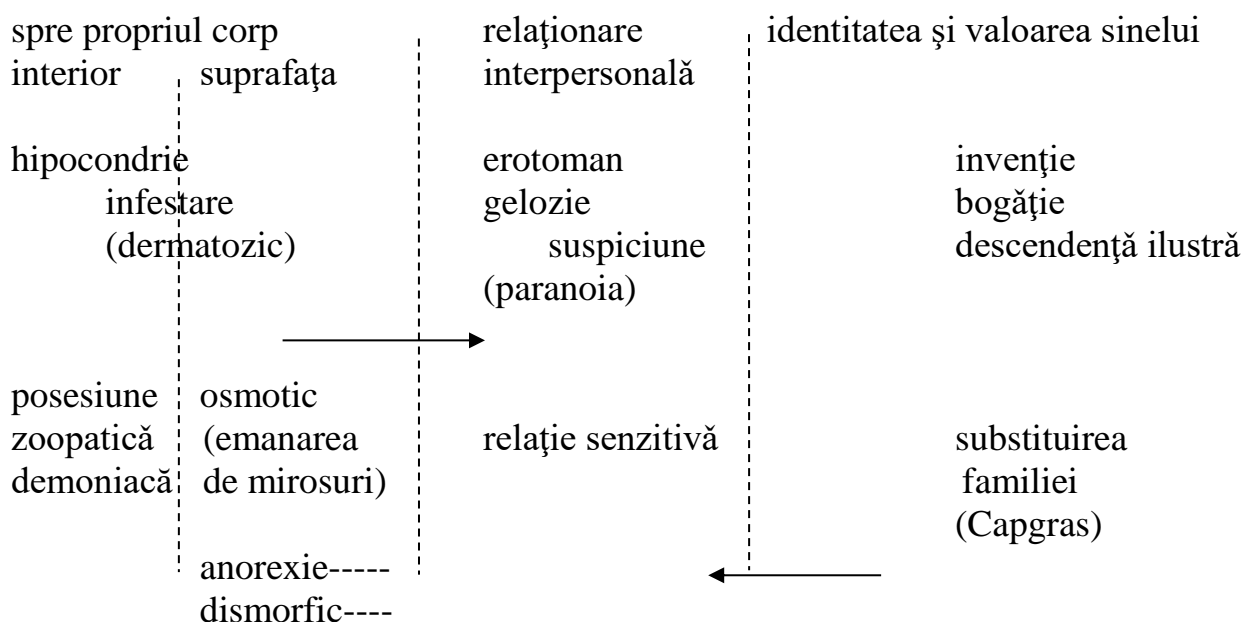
spre propriul corp
interior suprafaţa

relaţionare
interpersonală

identitatea şi valoarea sinelui

hipocondrie
infestare
(dermatozic)

erotoman
gelozie
suspiciune
(paranoia)

invenţie
bogăţie
descendenţă ilustră

posesiune
zoopatică
demoniacă

osmotic
(emanarea
de mirosuri)

relaţie senzitivă

substituirea
familiei
(Capgras)

anorexie-----
dismorfic----